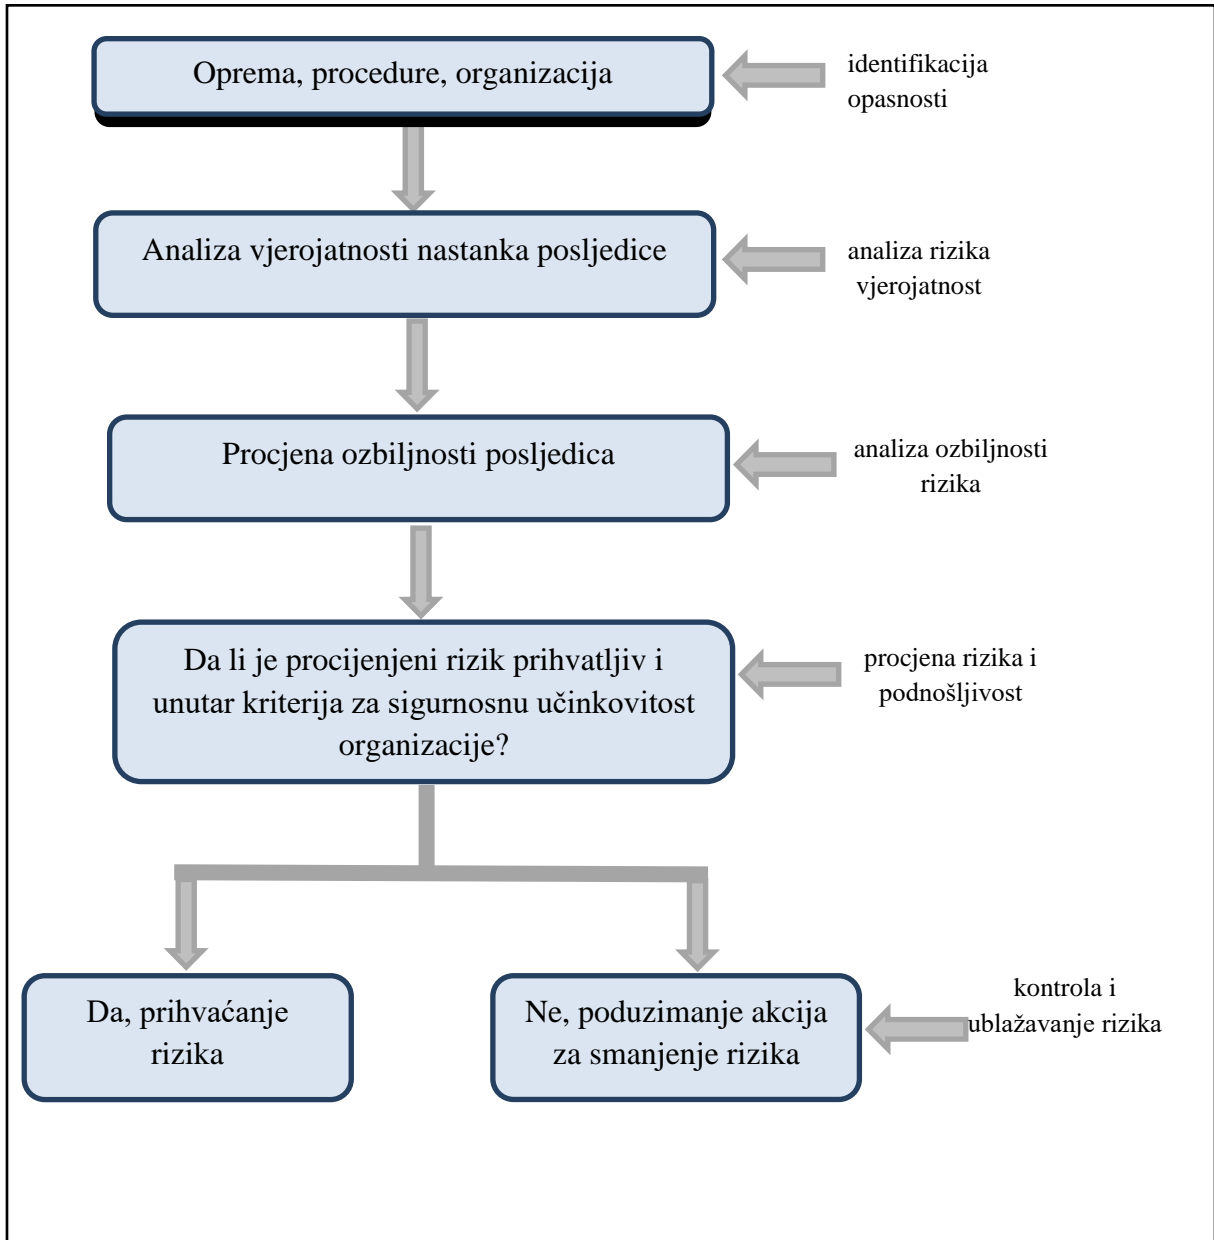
Oprema, procedure, organizacija

identifikacija opasnosti

Analiza vjerojatnosti nastanka posljedice

analiza rizika vjerojatnost

Procjena ozbiljnosti posljedica

analiza ozbiljnosti rizika

Da li je procijenjeni rizik prihvatljiv i unutar kriterija za sigurnosnu učinkovitost organizacije?

procjena rizika i podnošljivost

Da, prihvaćanje rizika

Ne, poduzimanje akcija za smanjenje rizika

kontrola i ublažavanje rizika